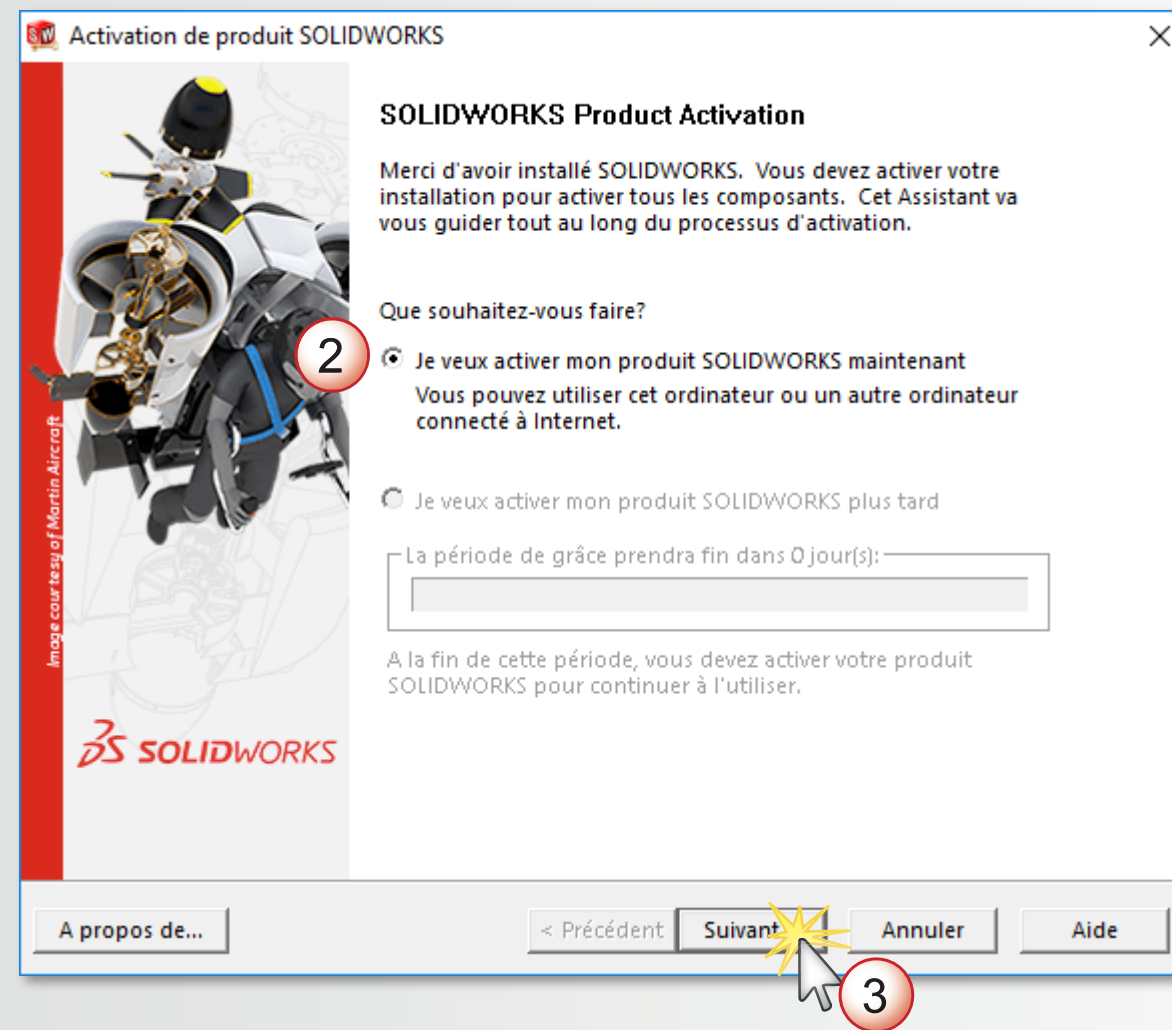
Activation de produit SOLIDWORKS

Image courtesy of Martin Aircraft

SOLIDWORKS

SOLIDWORKS Product Activation

Merci d'avoir installé SOLIDWORKS. Vous devez activer votre installation pour activer tous les composants. Cet Assistant va vous guider tout au long du processus d'activation.

Que souhaitez-vous faire?

2

Je veux activer mon produit SOLIDWORKS maintenant
Vous pouvez utiliser cet ordinateur ou un autre ordinateur connecté à Internet.

Je veux activer mon produit SOLIDWORKS plus tard

La période de grâce prendra fin dans 0 jour(s):

A la fin de cette période, vous devez activer votre produit SOLIDWORKS pour continuer à l'utiliser.

A propos de...

< Précédent

Suivant

Annuler

Aide

3